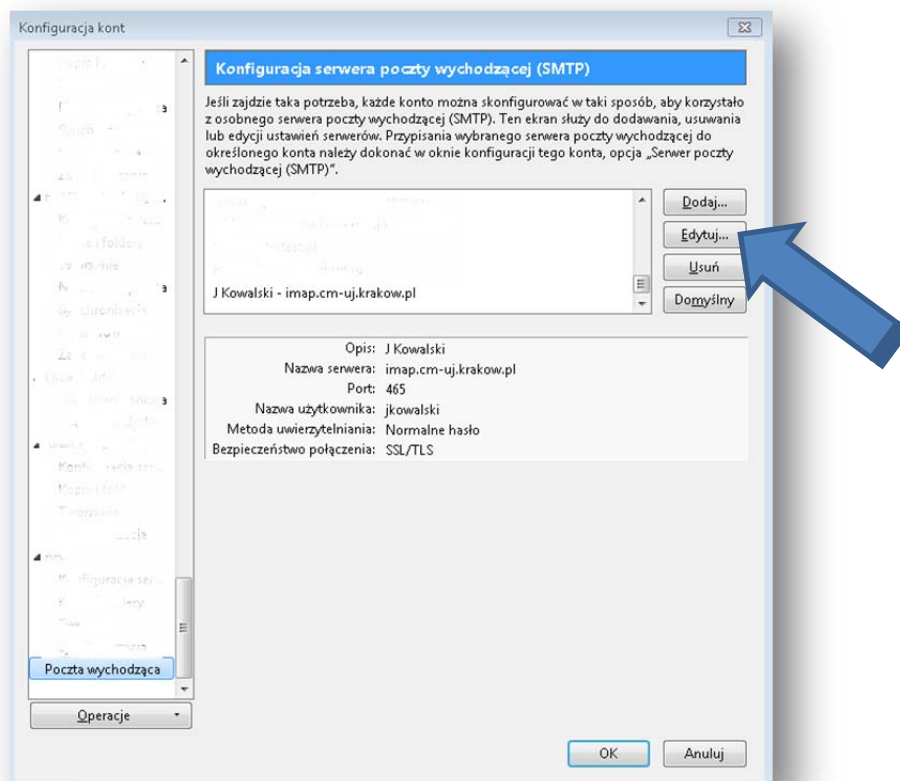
Konfiguracja kont

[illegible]

Poczta wychodząca

Operacje

Konfiguracja serwera poczty wychodzącej (SMTP)

Jeśli zajdzie taka potrzeba, każde konto można skonfigurować w taki sposób, aby korzystało z osobnego serwera poczty wychodzącej (SMTP). Ten ekran służy do dodawania, usuwania lub edycji ustawień serwerów. Przypisania wybranego serwera poczty wychodzącej do określonego konta należy dokonać w oknie konfiguracji tego konta, opcja „Serwer poczty wychodzącej (SMTP)".

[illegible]

J Kowalski - imap.cm-uj.krakow.pl

Dodaj...
Edytuj...
Usuń
Domyślny

Opis: J Kowalski
Nazwa serwera: imap.cm-uj.krakow.pl
Port: 465
Nazwa użytkownika: jkowalski
Metoda uwierzytelniania: Normalne hasło
Bezpieczeństwo połączenia: SSL/TLS

OK
Anuluj